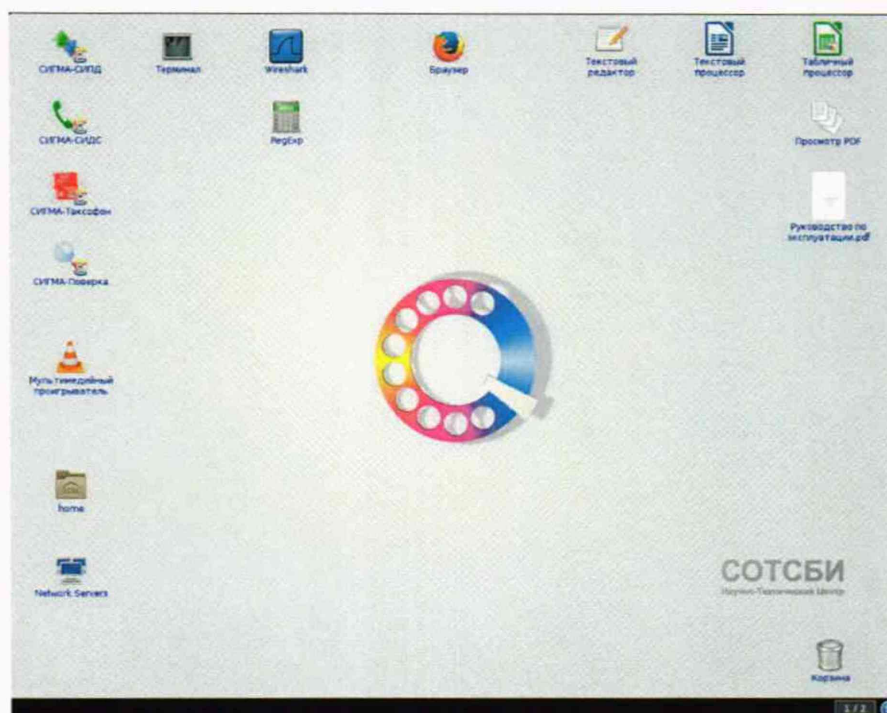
СИГМА-СИПД
Терминал
Wireshark
Браузер
Текстовый редактор
Текстовый процессор
Табличный процессор
СИГМА-СИДС
RegExp
Просмотр PDF
СИГМА-Таксофон
Руководство по эксплуатации.pdf
СИГМА-Поверка
Мультимедийный проигрыватель
home
Network Servers
СОТСБИ
Научно-Технический Центр
Корзина
1/2